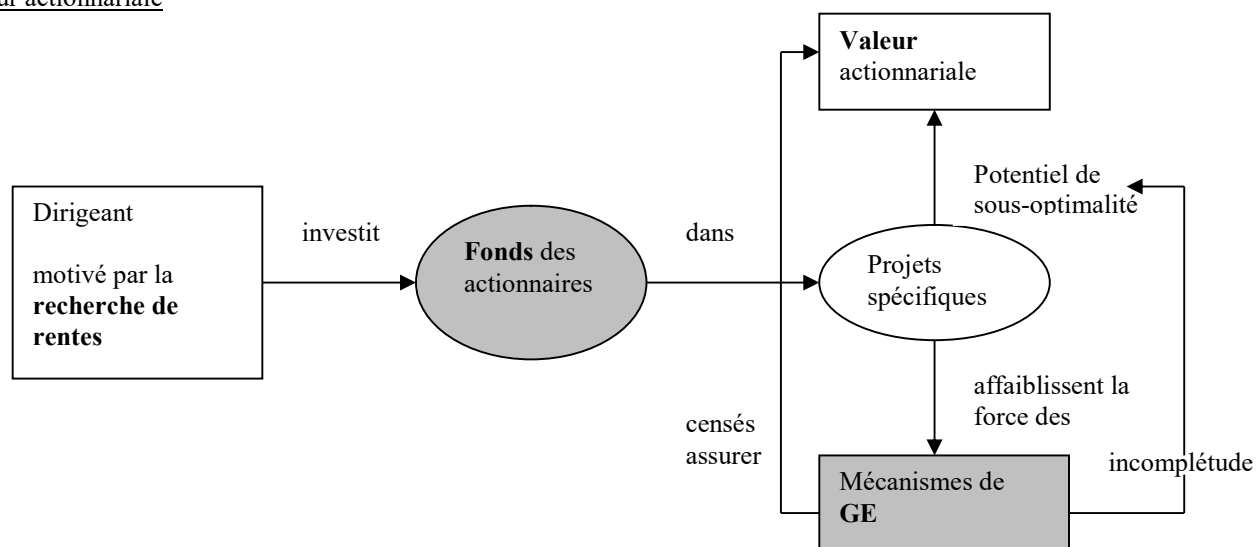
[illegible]ur actionnariale

Valeur actionnariale

Potentiel de sous-optimalité

Dirigeant

motivé par la **recherche de rentes**

investit

**Fonds** des actionnaires

dans

Projets spécifiques

affaiblissent la force des

censés assurer

Mécanismes de **GE**

incomplétude